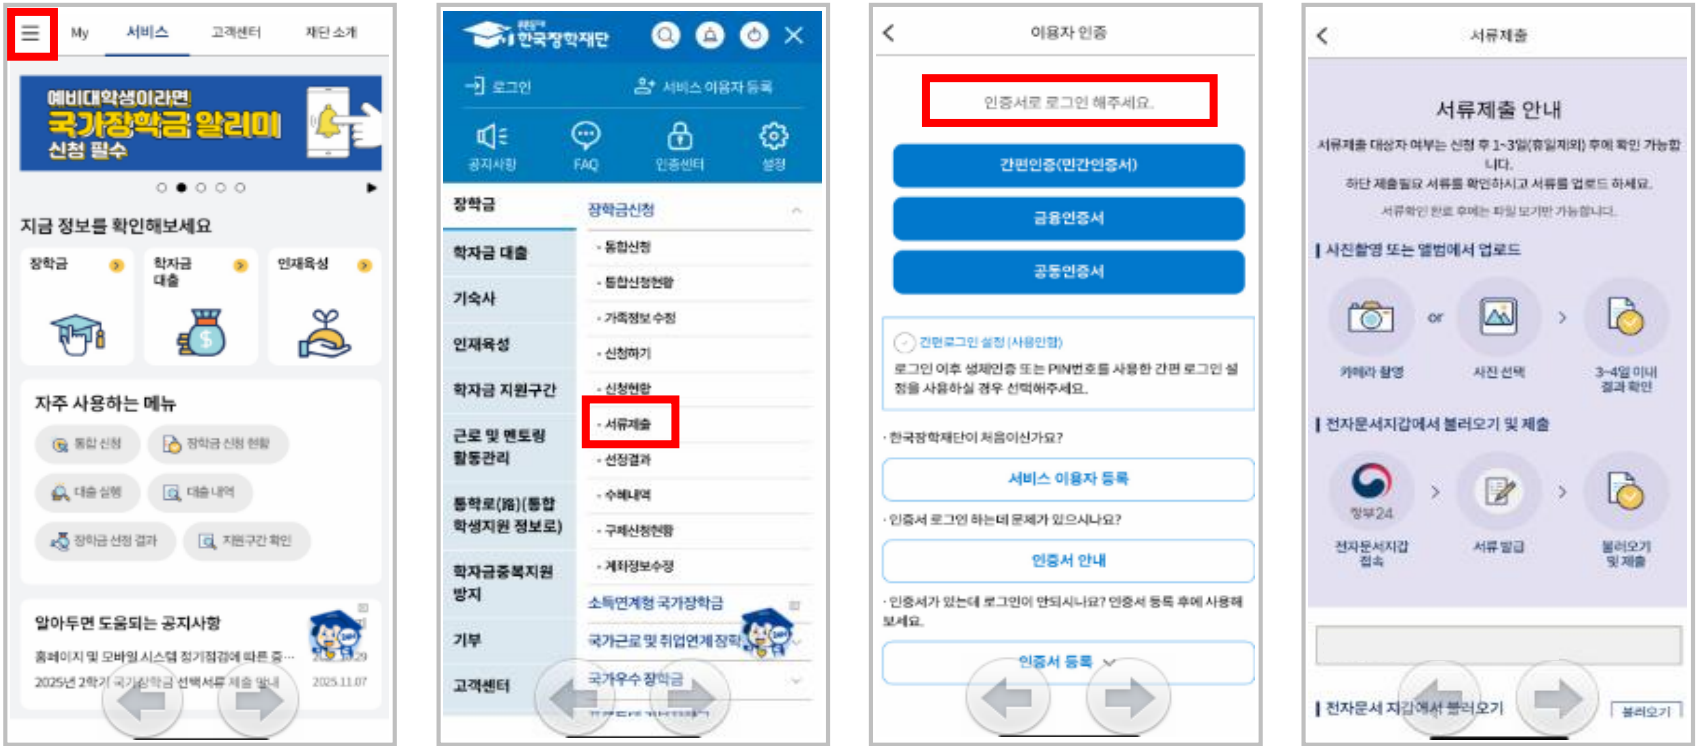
My 서비스 고객센터 재단 소개

예비대학생이라면
국가장학금 알리미
신청 필수

지금 정보를 확인해보세요

장학금
학자금 대출
인재육성

자주 사용하는 메뉴

통합 신청
장학금 신청 현황
대출 실행
대출 내역
장학금 선정 결과
지원구간 확인

알아두면 도움되는 공지사항

홈페이지 및 모바일 시스템 정기점검에 따른 중... 2025.11.29
2025년 2학기 국가장학금 선택서류 제출 안내 2025.11.07

한국장학재단

로그인
서비스 이용자 등록

공지사항
FAQ
인증센터
설정

장학금
학자금 대출
기숙사
인재육성
학자금 지원구간
근로 및 멘토링 활동관리
통학로(路)(통합 학생지원 정보로)
학자금중복지원 방지
기부
고객센터

장학금신청
· 통합신청
· 통합신청현황
· 가족정보 수정
· 신청하기
· 신청현황
· 서류제출
· 선정결과
· 수혜내역
· 구제신청현황
· 계좌정보수정
소득연계형 국가장학금
국가근로 및 취업연계장학
국가우수 장학금

이용자 인증

인증서로 로그인 해주세요.

간편인증(민간인증서)
금융인증서
공동인증서

간편로그인 설정 (사용안함)
로그인 이후 생체인증 또는 PIN번호를 사용한 간편 로그인 설정을 사용하실 경우 선택해주세요.

· 한국장학재단이 처음이신가요?
서비스 이용자 등록
· 인증서 로그인 하는데 문제가 있으시나요?
인증서 안내
· 인증서가 있는데 로그인이 안되시나요? 인증서 등록 후에 사용해 보세요.
인증서 등록

서류제출

서류제출 안내
서류제출 대상자 여부는 신청 후 1~3일(휴일제외) 후에 확인 가능합니다.
하단 제출필요 서류를 확인하시고 서류를 업로드 하세요.
서류확인 완료 후에는 파일 보기만 가능합니다.

사진촬영 또는 앨범에서 업로드
카메라 촬영 or 사진 선택 > 3~4일 이내 결과 확인

전자문서지갑에서 불러오기 및 제출
정부24
전자문서지갑 접속 > 서류 발급 > 불러오기 및 제출

전자문서 지갑에서 불러오기
불러오기